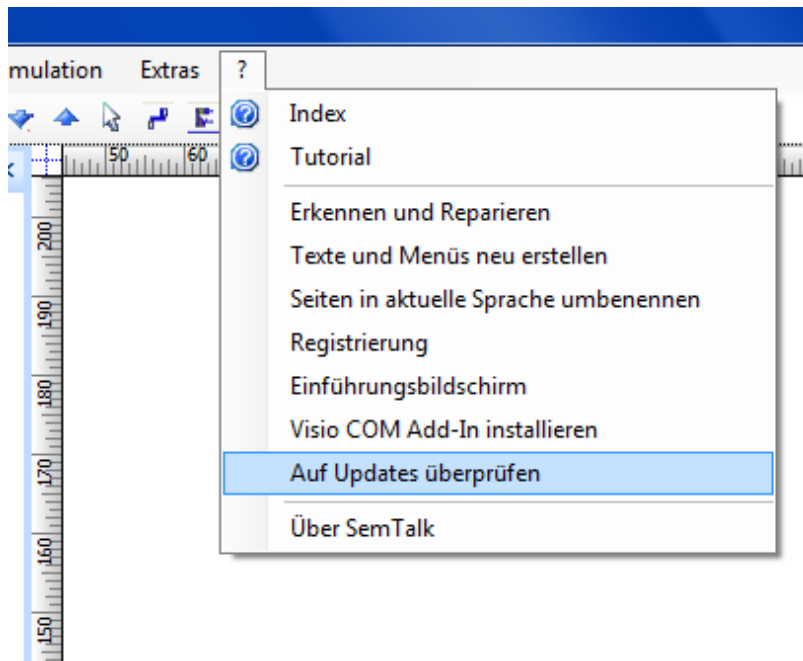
mulation Extras ?

50 60

200
190
180
170
160
150

Index
Tutorial
Erkennen und Reparieren
Texte und Menüs neu erstellen
Seiten in aktuelle Sprache umbenennen
Registrierung
Einführungsbildschirm
Visio COM Add-In installieren
Auf Updates überprüfen
Über SemTalk